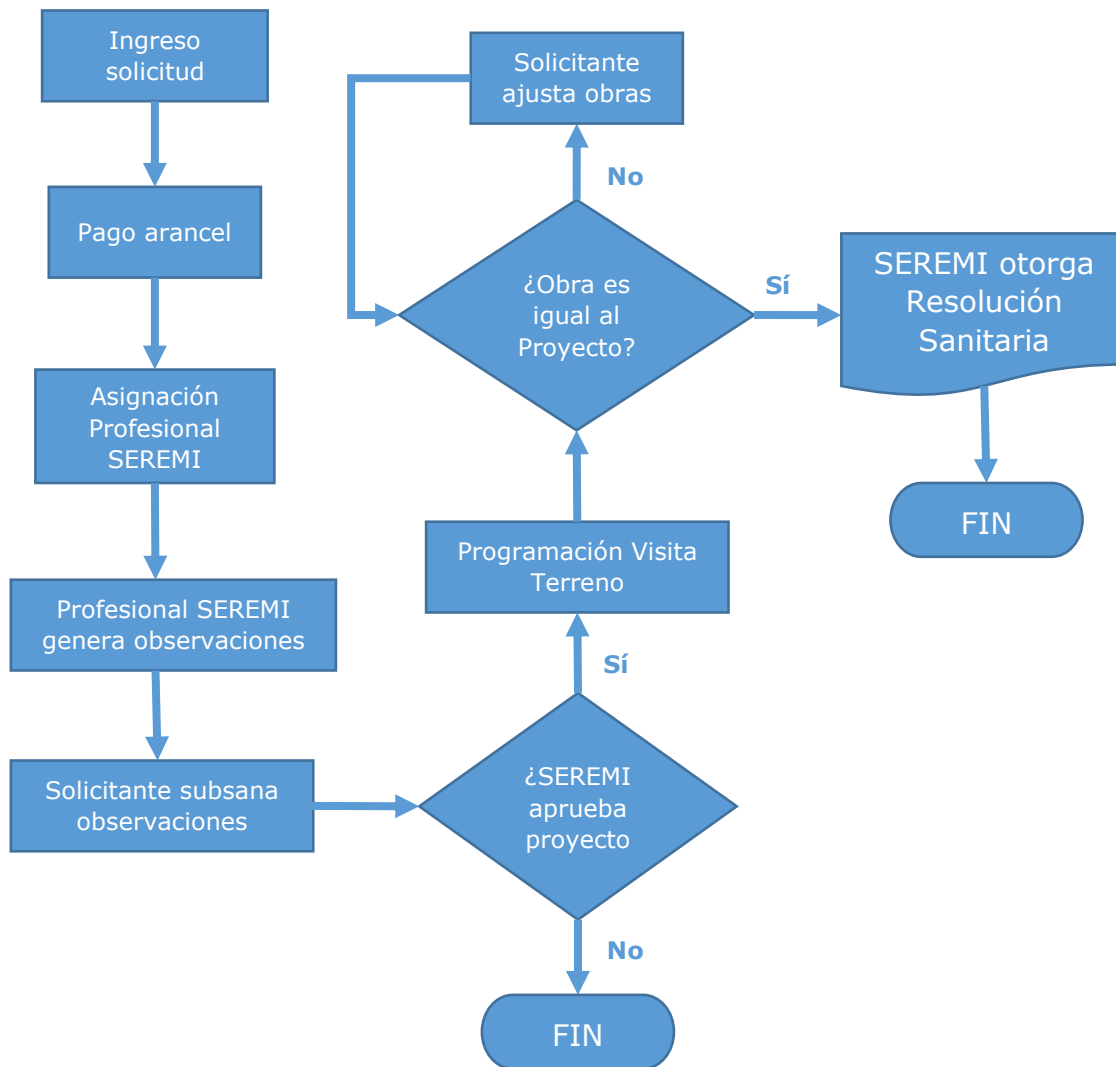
Ingreso solicitud

Pago arancel

Asignación Profesional SEREMI

Profesional SEREMI genera observaciones

Solicitante subsana observaciones

¿SEREMI aprueba proyecto

No

FIN

Sí

Programación Visita Terreno

¿Obra es igual al Proyecto?

No

Solicitante ajusta obras

Sí

SEREMI otorga Resolución Sanitaria

FIN